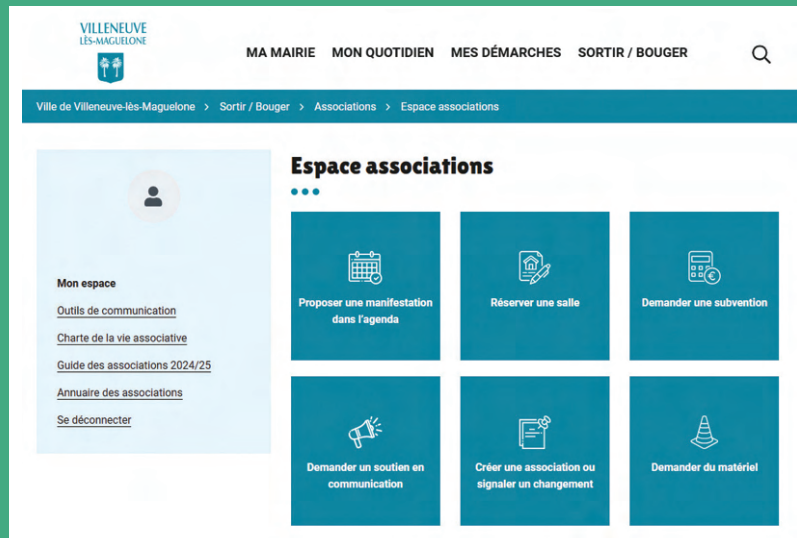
VILLENEUVE
LÈS-MAGUELONE

MA MAIRIE MON QUOTIDIEN MES DÉMARCHES SORTIR / BOUGER

Ville de Villeneuve-lès-Maguelone > Sortir / Bouger > Associations > Espace associations

Mon espace
Outils de communication
Charte de la vie associative
Guide des associations 2024/25
Annuaire des associations
Se déconnecter

Espace associations

Proposer une manifestation dans l'agenda

Réserver une salle

Demander une subvention

Demander un soutien en communication

Créer une association ou signaler un changement

Demander du matériel